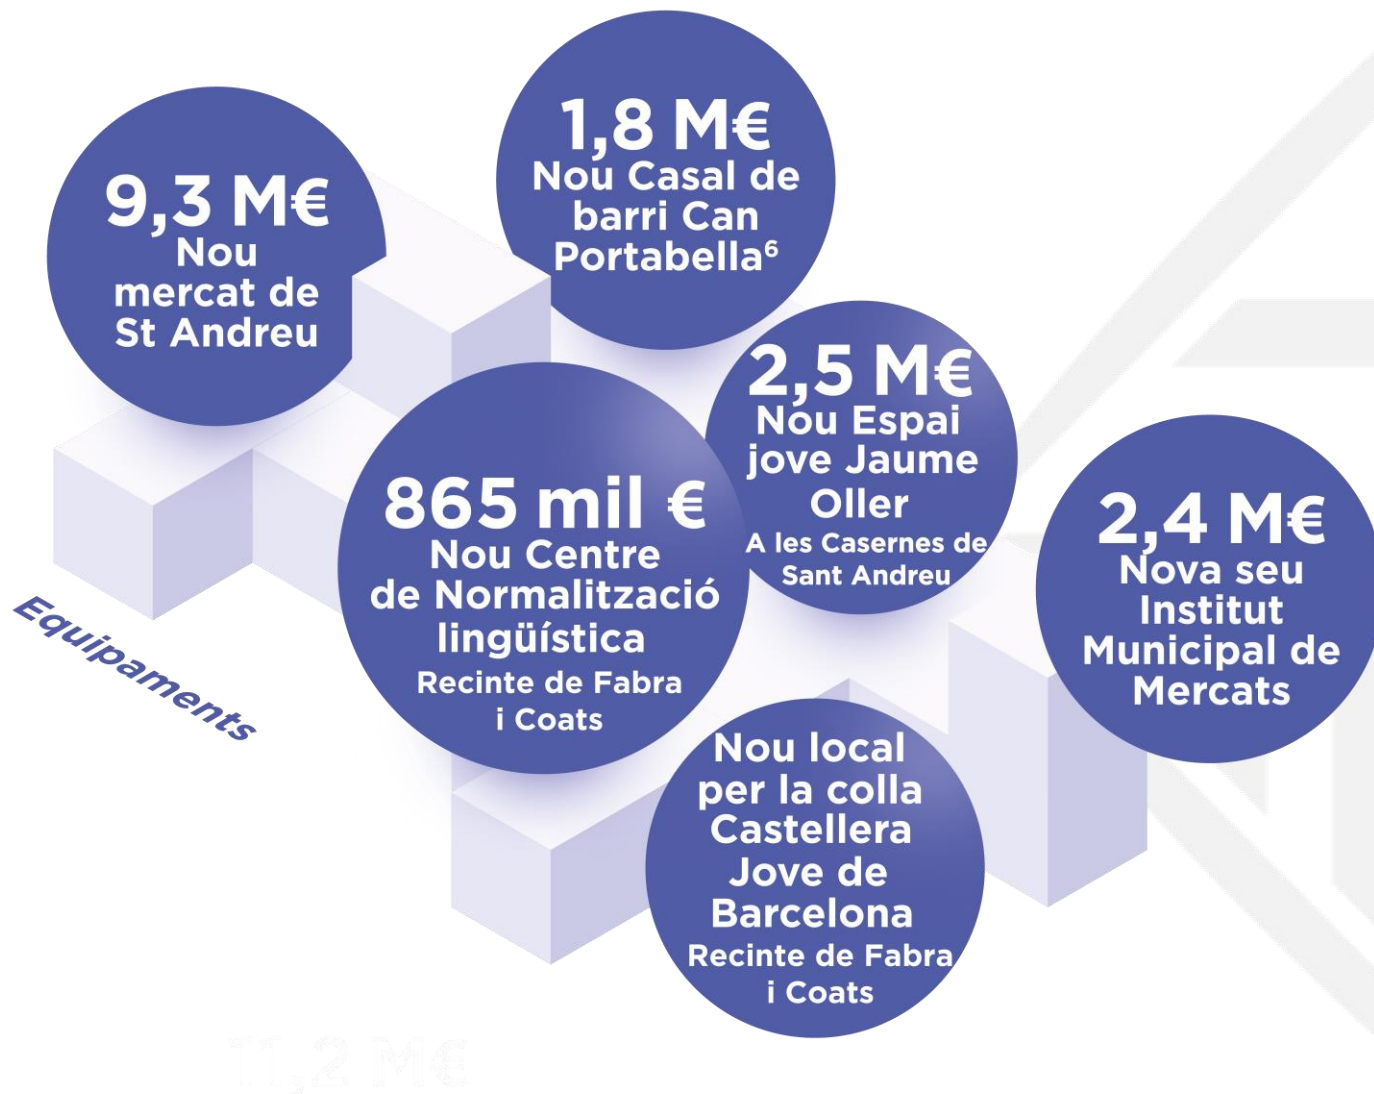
9,3 M€
Nou mercat de St Andreu

1,8 M€
Nou Casal de barri Can Portabella$^6$

2,5 M€
Nou Espai jove Jaume Oller
A les Casernes de Sant Andreu

865 mil €
Nou Centre de Normalització lingüística
Recinte de Fabra i Coats

2,4 M€
Nova seu Institut Municipal de Mercats

Nou local per la colla Castellera Jove de Barcelona
Recinte de Fabra i Coats

Equipaments

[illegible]